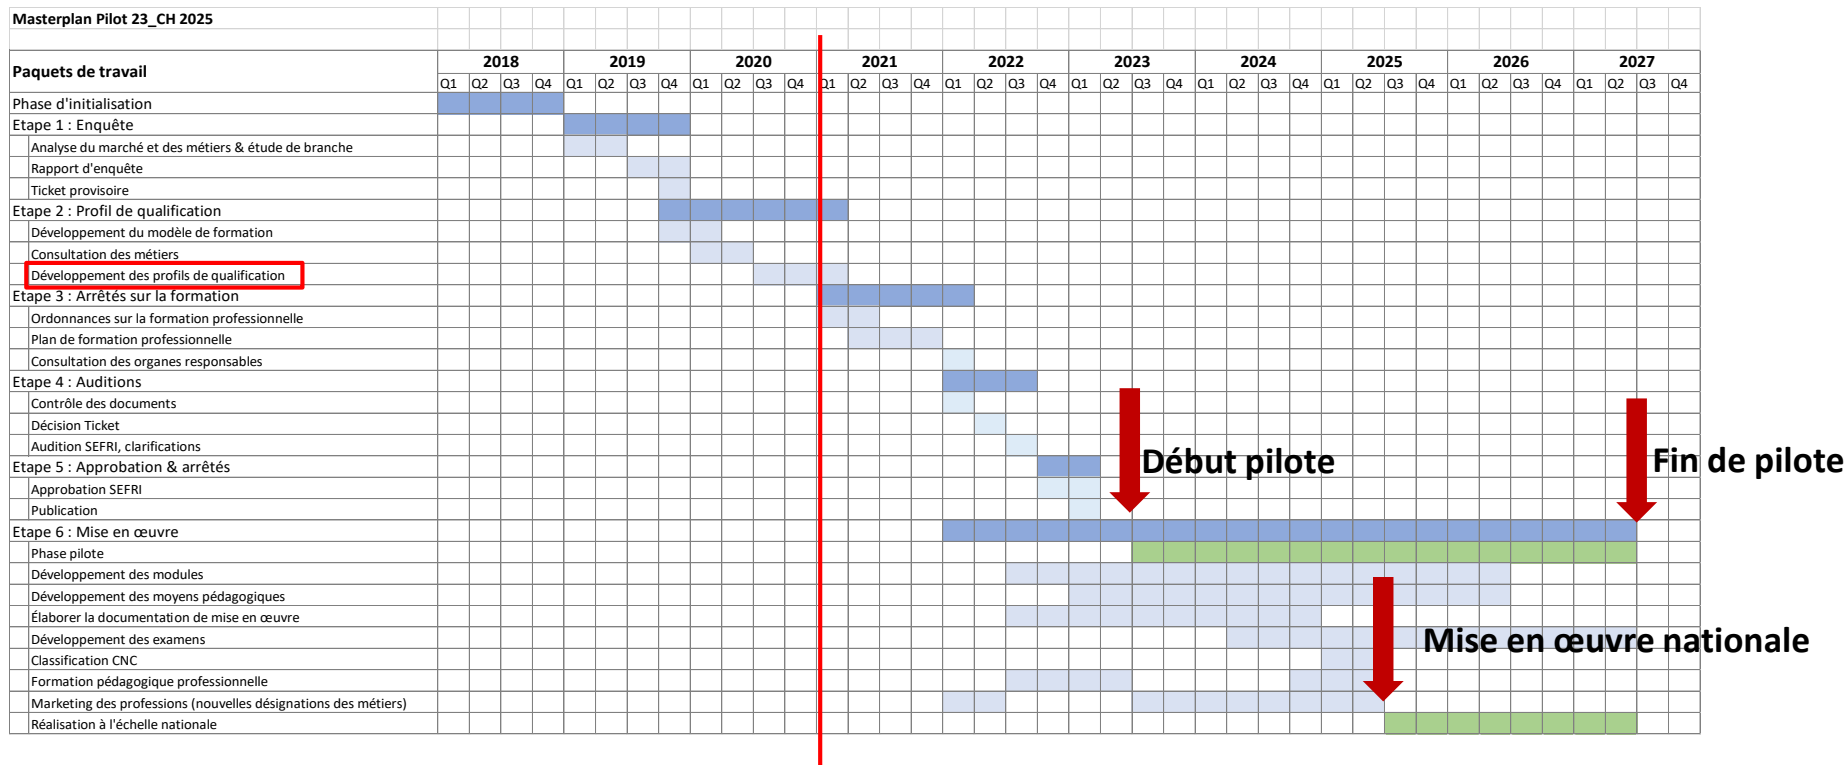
Masterplan Pilot 23_CH 2025

| Paquets de travail | 2018 Q1 | Q2 | Q3 | Q4 | 2019 Q1 | Q2 | Q3 | Q4 | 2020 Q1 | Q2 | Q3 | Q4 | 2021 Q1 | Q2 | Q3 | Q4 | 2022 Q1 | Q2 | Q3 | Q4 | 2023 Q1 | Q2 | Q3 | Q4 | 2024 Q1 | Q2 | Q3 | Q4 | 2025 Q1 | Q2 | Q3 | Q4 | 2026 Q1 | Q2 | Q3 | Q4 | 2027 Q1 | Q2 | Q3 | Q4 |
|---|---|---|---|---|---|---|---|---|---|---|---|---|---|---|---|---|---|---|---|---|---|---|---|---|---|---|---|---|---|---|---|---|---|---|---|---|---|---|---|---|
| Phase d'initialisation | | | | | | | | | | | | | | | | | | | | | | | | | | | | | | | | | | | | | | | | |
| Etape 1 : Enquête | | | | | | | | | | | | | | | | | | | | | | | | | | | | | | | | | | | | | | | | |
| Analyse du marché et des métiers & étude de branche | | | | | | | | | | | | | | | | | | | | | | | | | | | | | | | | | | | | | | | | |
| Rapport d'enquête | | | | | | | | | | | | | | | | | | | | | | | | | | | | | | | | | | | | | | | | |
| Ticket provisoire | | | | | | | | | | | | | | | | | | | | | | | | | | | | | | | | | | | | | | | | |
| Etape 2 : Profil de qualification | | | | | | | | | | | | | | | | | | | | | | | | | | | | | | | | | | | | | | | | |
| Développement du modèle de formation | | | | | | | | | | | | | | | | | | | | | | | | | | | | | | | | | | | | | | | | |
| Consultation des métiers | | | | | | | | | | | | | | | | | | | | | | | | | | | | | | | | | | | | | | | | |
| Développement des profils de qualification | | | | | | | | | | | | | | | | | | | | | | | | | | | | | | | | | | | | | | | | |
| Etape 3 : Arrêtés sur la formation | | | | | | | | | | | | | | | | | | | | | | | | | | | | | | | | | | | | | | | | |
| Ordonnances sur la formation professionnelle | | | | | | | | | | | | | | | | | | | | | | | | | | | | | | | | | | | | | | | | |
| Plan de formation professionnelle | | | | | | | | | | | | | | | | | | | | | | | | | | | | | | | | | | | | | | | | |
| Consultation des organes responsables | | | | | | | | | | | | | | | | | | | | | | | | | | | | | | | | | | | | | | | | |
| Etape 4 : Auditions | | | | | | | | | | | | | | | | | | | | | | | | | | | | | | | | | | | | | | | | |
| Contrôle des documents | | | | | | | | | | | | | | | | | | | | | | | | | | | | | | | | | | | | | | | | |
| Décision Ticket | | | | | | | | | | | | | | | | | | | | | | | | | | | | | | | | | | | | | | | | |
| Audition SEFRI, clarifications | | | | | | | | | | | | | | | | | | | | | | | | | | | | | | | | | | | | | | | | |
| Etape 5 : Approbation & arrêtés | | | | | | | | | | | | | | | | | | | | | | | | | | | | | | | | | | | | | | | | |
| Approbation SEFRI | | | | | | | | | | | | | | | | | | | | | | | | | | | | | | | | | | | | | | | | |
| Publication | | | | | | | | | | | | | | | | | | | | | | | | | | | | | | | | | | | | | | | | |
| Etape 6 : Mise en œuvre | | | | | | | | | | | | | | | | | | | | | | | | | | | | | | | | | | | | | | | | |
| Phase pilote | | | | | | | | | | | | | | | | | | | | | | | | | | | | | | | | | | | | | | | | |
| Développement des modules | | | | | | | | | | | | | | | | | | | | | | | | | | | | | | | | | | | | | | | | |
| Développement des moyens pédagogiques | | | | | | | | | | | | | | | | | | | | | | | | | | | | | | | | | | | | | | | | |
| Élaborer la documentation de mise en œuvre | | | | | | | | | | | | | | | | | | | | | | | | | | | | | | | | | | | | | | | | |
| Développement des examens | | | | | | | | | | | | | | | | | | | | | | | | | | | | | | | | | | | | | | | | |
| Classification CNC | | | | | | | | | | | | | | | | | | | | | | | | | | | | | | | | | | | | | | | | |
| Formation pédagogique professionnelle | | | | | | | | | | | | | | | | | | | | | | | | | | | | | | | | | | | | | | | | |
| Marketing des professions (nouvelles désignations des métiers) | | | | | | | | | | | | | | | | | | | | | | | | | | | | | | | | | | | | | | | | |
| Réalisation à l'échelle nationale | | | | | | | | | | | | | | | | | | | | | | | | | | | | | | | | | | | | | | | | |

Début pilote

Fin de pilote

Mise en œuvre nationale